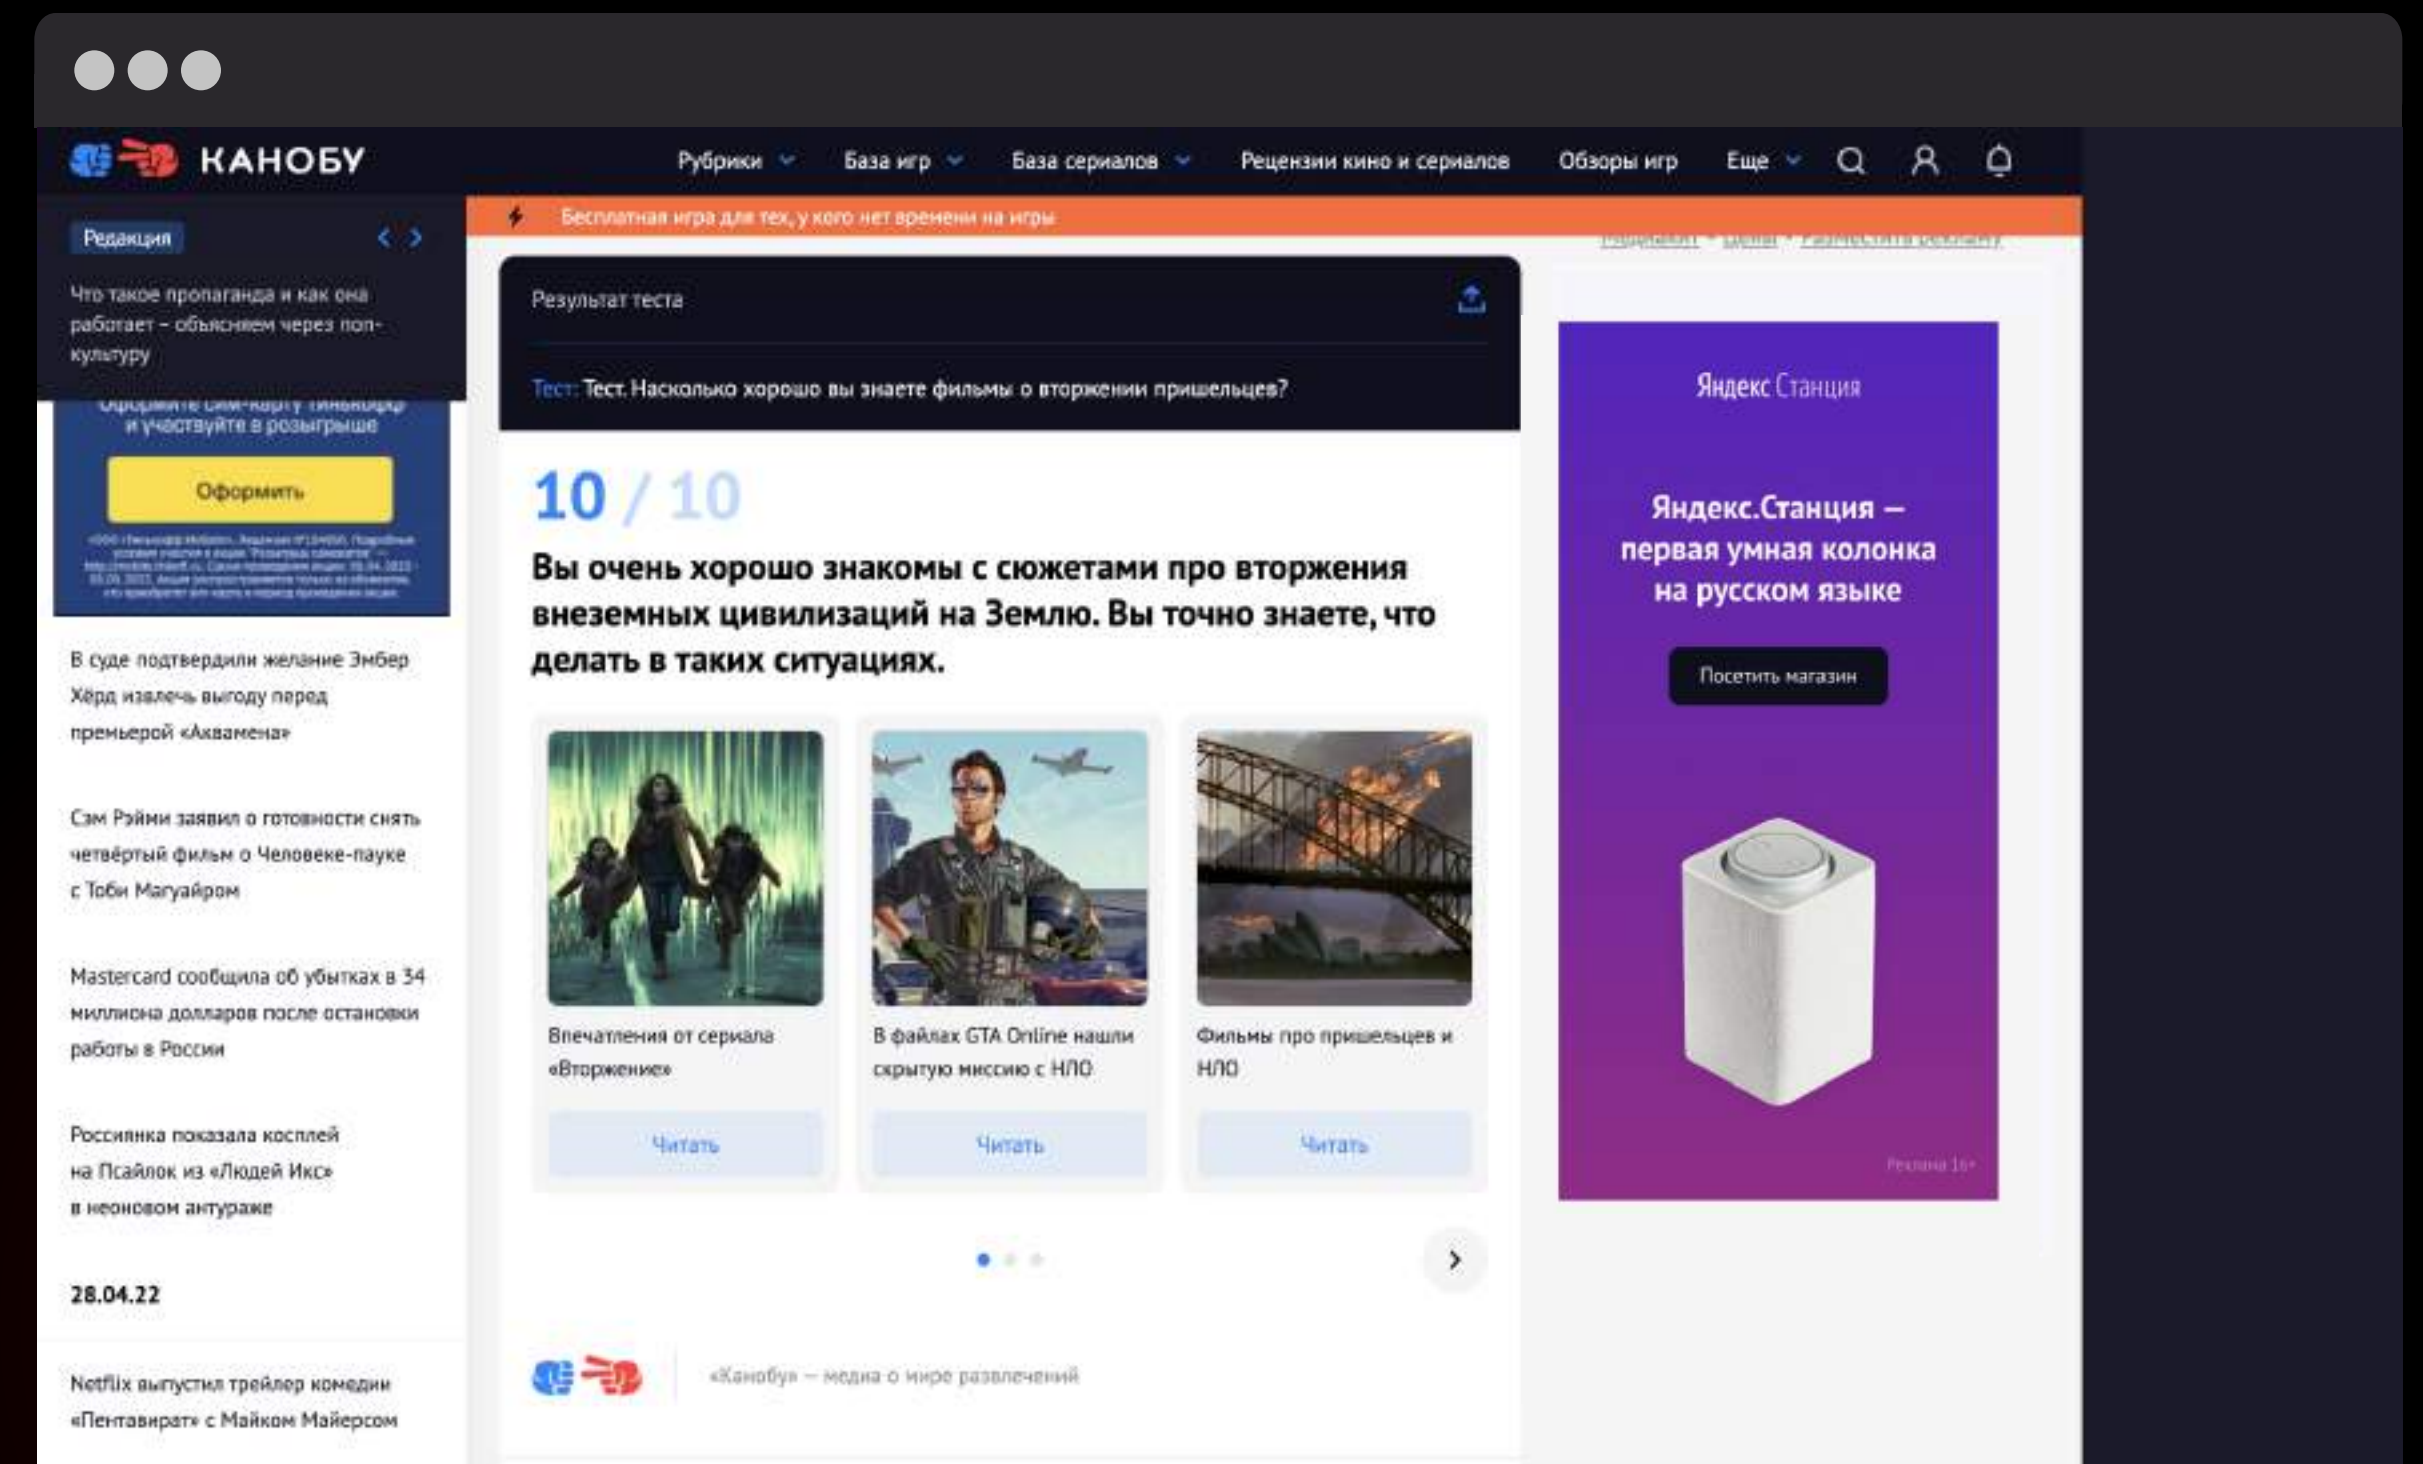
КАНОБУ

Рубрики База игр База сериалов Рецензии кино и сериалов Обзоры игр Еще

Бесплатная игра для тех, у кого нет времени на игры

Редакция

Что такое пропаганда и как она работает – объясняем через поп-культуру

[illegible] и участвуйте в розыгрыше

Оформить

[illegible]

В суде подтвердили желание Эмбер Хёрд извлечь выгоду перед премьерой «Аквамена»

Сэм Рэйми заявил о готовности снять четвёртый фильм о Человеке-пауке с Тоби Магуайром

Mastercard сообщила об убытках в 34 миллиона долларов после остановки работы в России

Россиянка показала косплей на Псайлок из «Людей Икс» в неоновом антураже

28.04.22

Netflix выпустил трейлер комедии «Пентавират» с Майком Майерсом

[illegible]

Результат теста

Тест: Тест. Насколько хорошо вы знаете фильмы о вторжении пришельцев?

10 / 10

Вы очень хорошо знакомы с сюжетами про вторжения внеземных цивилизаций на Землю. Вы точно знаете, что делать в таких ситуациях.

Впечатления от сериала «Вторжение»

Читать

В файлах GTA Online нашли скрытую миссию с НЛО

Читать

Фильмы про пришельцев и НЛО

Читать

«Канобу» — медиа о мире развлечений

Яндекс Станция

Яндекс.Станция — первая умная колонка на русском языке

Посетить магазин

Реклама 16+